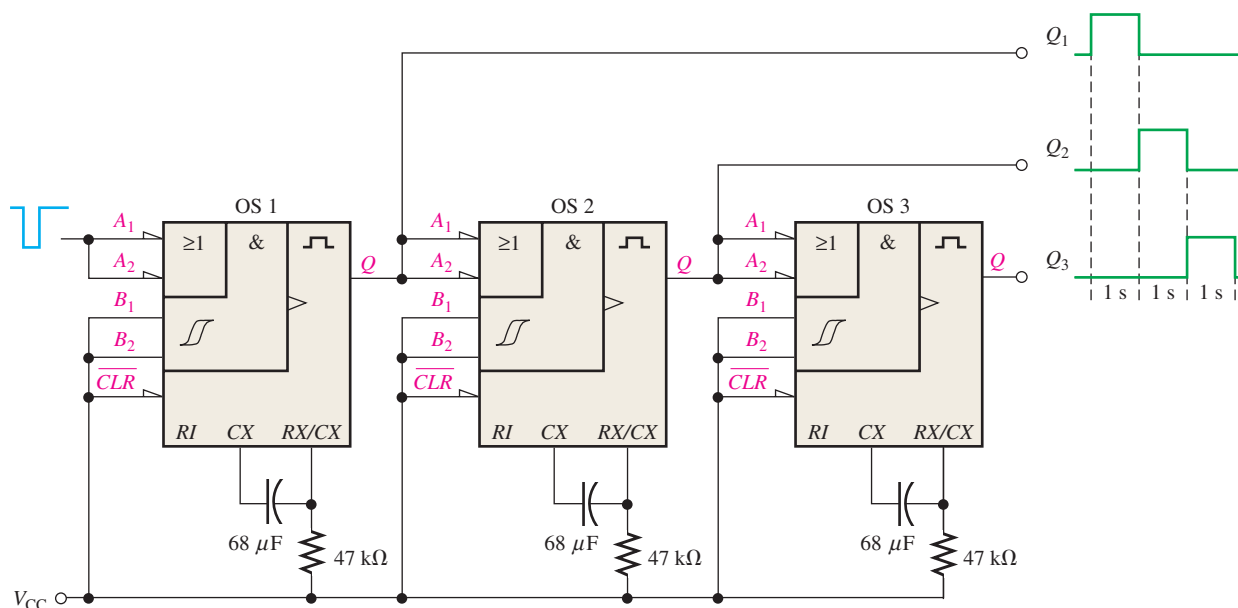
$Q_1$

$Q_2$

$Q_3$

1 s 1 s 1 s

OS 1

$A_1$
$A_2$
$B_1$
$B_2$
$\overline{CLR}$

≥1 &

$Q$

$RI$ $CX$ $RX/CX$

OS 2

$A_1$
$A_2$
$B_1$
$B_2$
$\overline{CLR}$

≥1 &

$Q$

$RI$ $CX$ $RX/CX$

OS 3

$A_1$
$A_2$
$B_1$
$B_2$
$\overline{CLR}$

≥1 &

$Q$

$RI$ $CX$ $RX/CX$

68 $\mu$F 47 k$\Omega$

68 $\mu$F 47 k$\Omega$

68 $\mu$F 47 k$\Omega$

$V_{CC}$